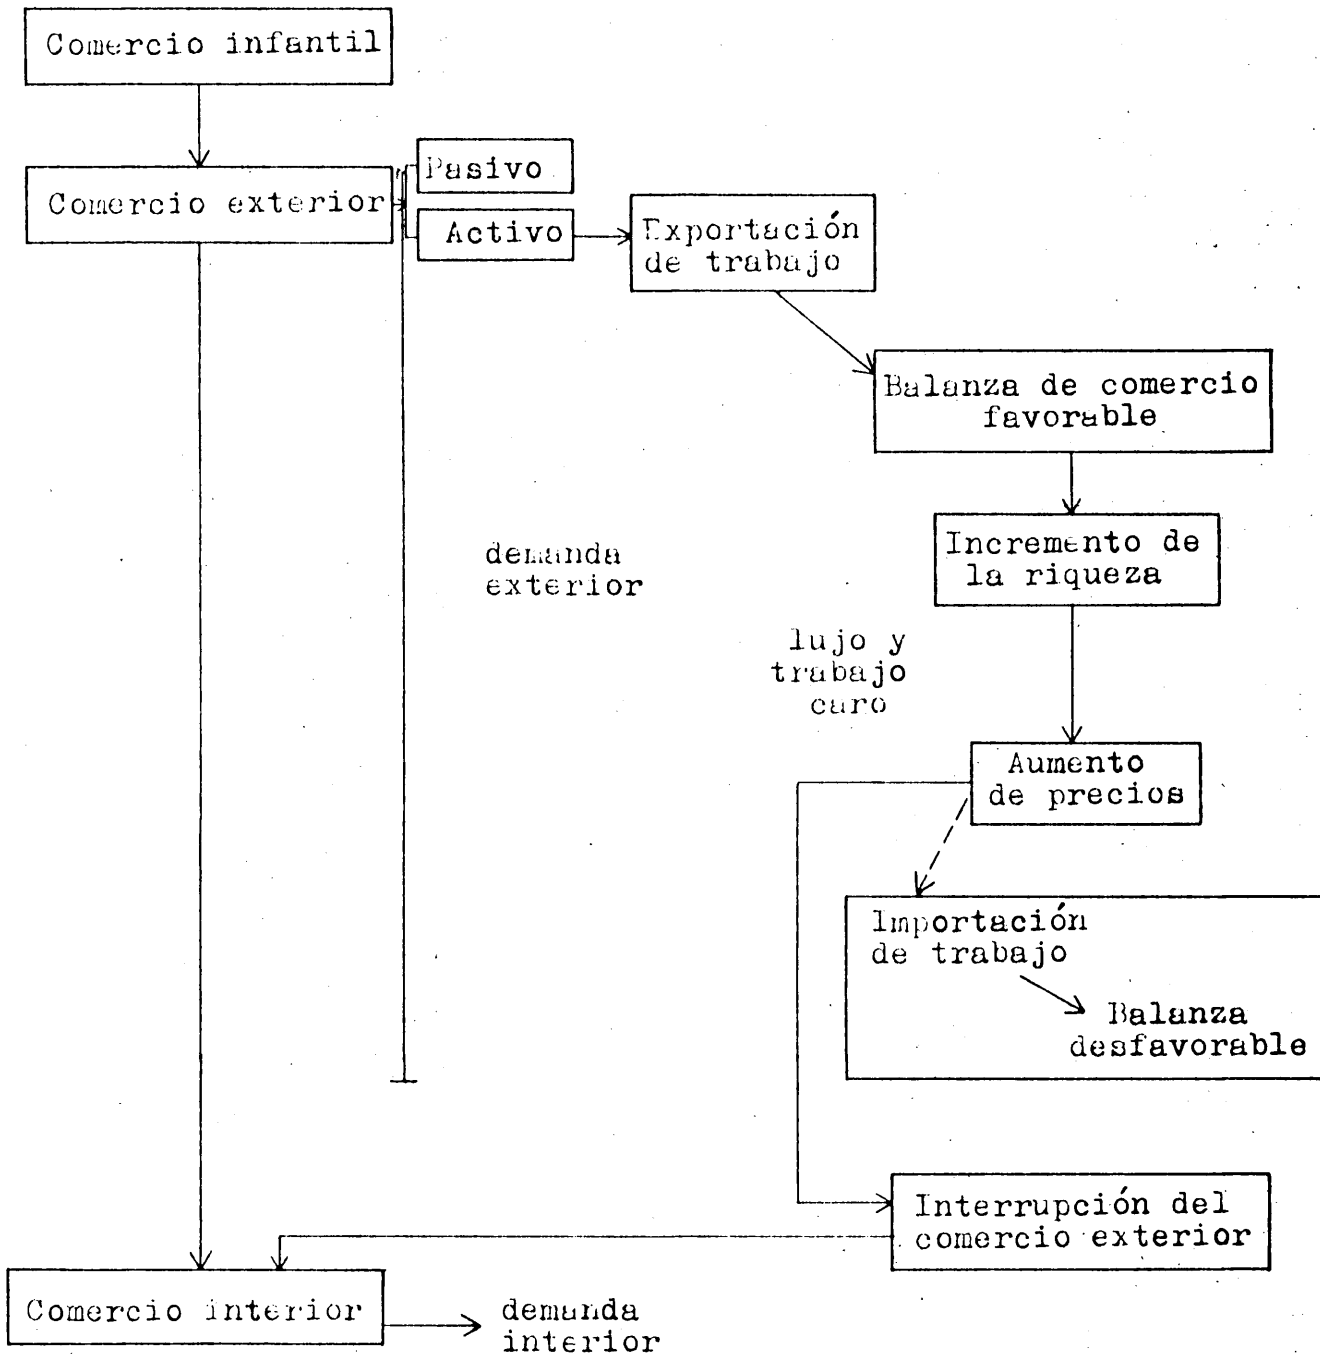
Comercio infantil

Comercio exterior

Pasivo

Activo

Exportación de trabajo

Balanza de comercio favorable

Incremento de la riqueza

demanda exterior

lujo y trabajo caro

Aumento de precios

Importación de trabajo

Balanza desfavorable

Interrupción del comercio exterior

Comercio interior

demanda interior